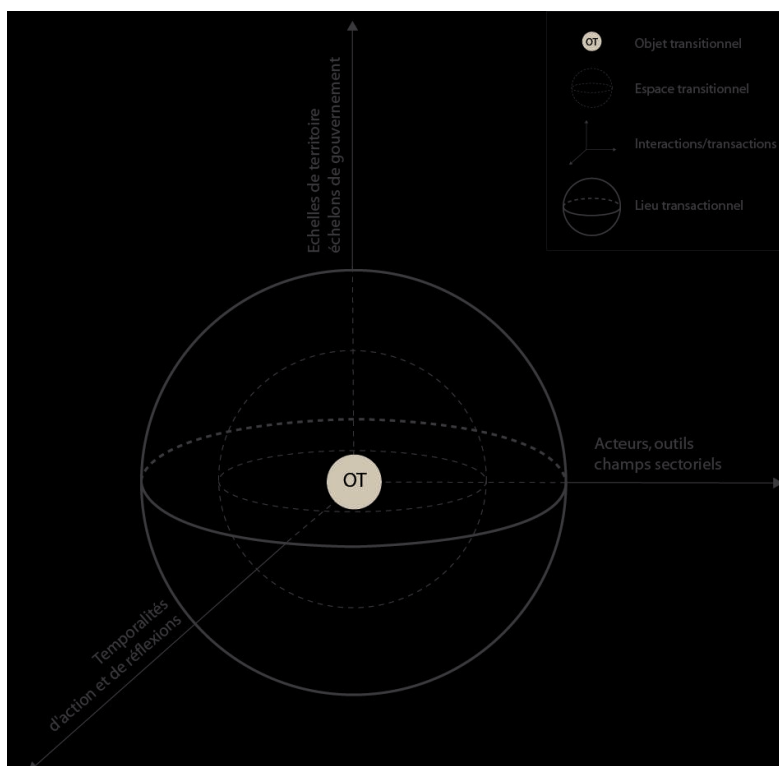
OT Objet transitionnel
Espace transitionnel
Interactions/transactions
Lieu transactionnel

Echelles de territoire
échelons de gouvernement

Acteurs, outils
champs sectoriels

OT

Temporalités
d'action et de réflexions